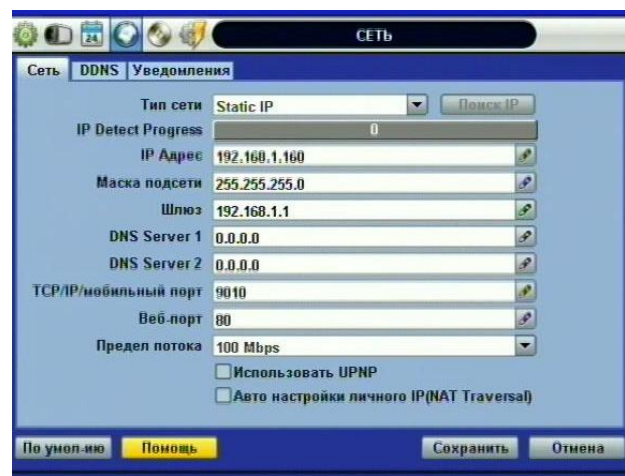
24

СЕТЬ

Сеть | DDNS | Уведомления

Тип сети Static IP | Поиск IP
IP Detect Progress 0
IP Адрес 192.168.1.160
Маска подсети 255.255.255.0
Шлюз 192.168.1.1
DNS Server 1 0.0.0.0
DNS Server 2 0.0.0.0
TCP/IP/мобильный порт 9010
Веб-порт 80
Предел потока 100 Mbps
Использовать UPNP
Авто настройки личного IP(NAT Traversal)

По умол-ию | Помощь | Сохранить | Отмена